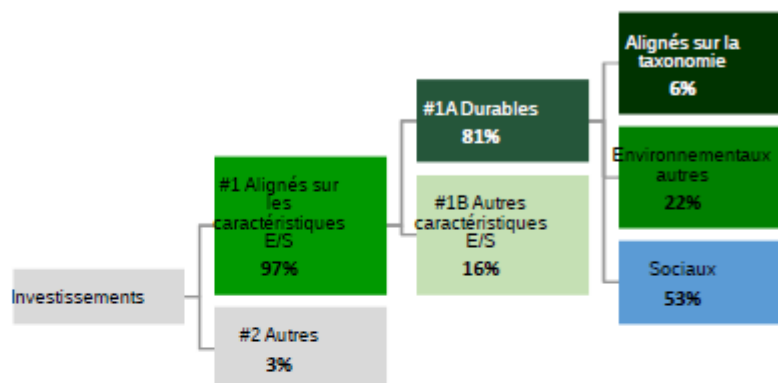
Investissements

#1 Alignés sur les caractéristiques E/S
97%

#2 Autres
3%

#1A Durables
81%

#1B Autres caractéristiques E/S
16%

Alignés sur la taxonomie
6%

Environnementaux autres
22%

Sociaux
53%